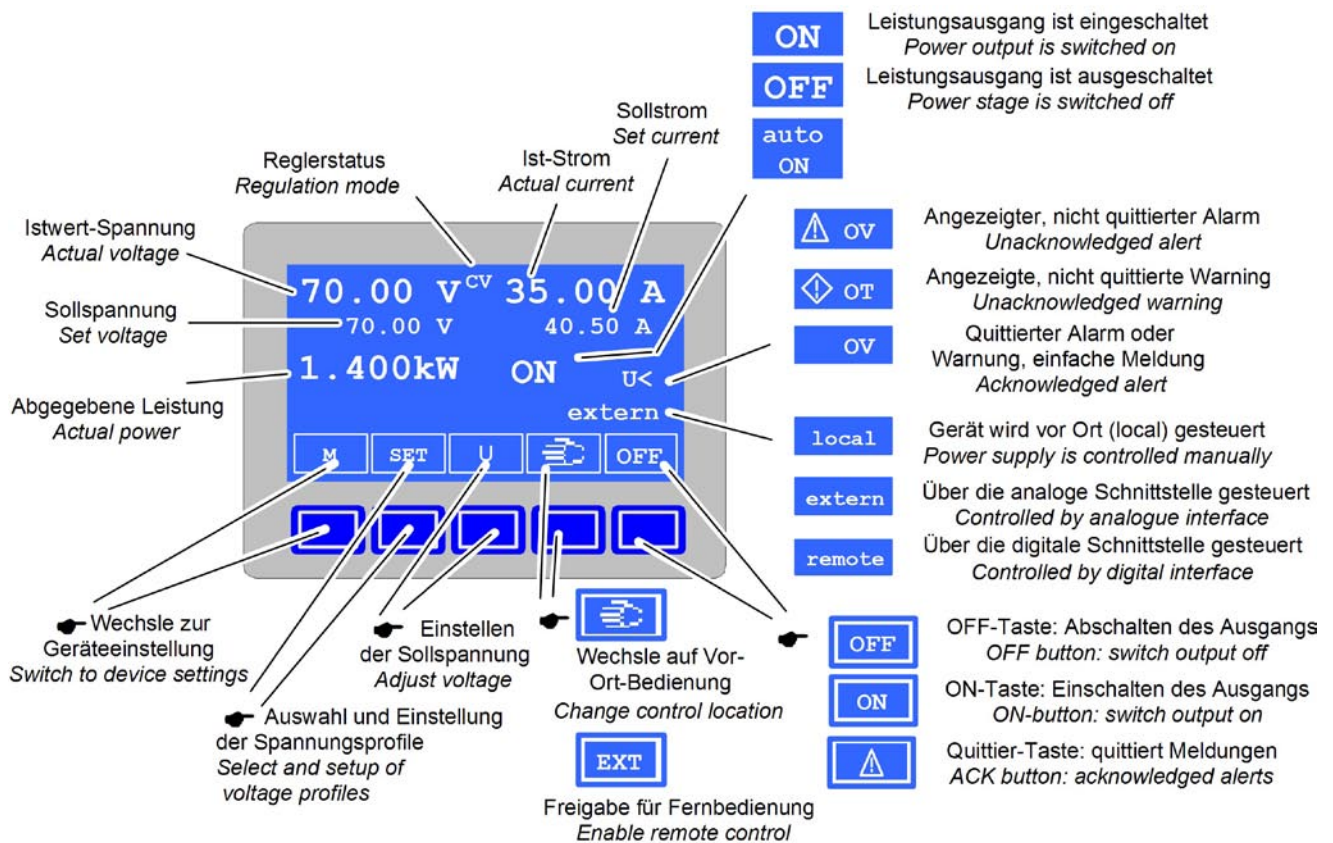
ON
Leistungsausgang ist eingeschaltet
*Power output is switched on*

OFF
Leistungsausgang ist ausgeschaltet
*Power stage is switched off*

auto ON

Sollstrom
*Set current*

Ist-Strom
*Actual current*

Reglerstatus
*Regulation mode*

Istwert-Spannung
*Actual voltage*

Sollspannung
*Set voltage*

Abgegebene Leistung
*Actual power*

70.00 V$^{CV}$ 35.00 A
70.00 V 40.50 A
1.400kW ON U<
extern

M SET U OFF

OV
Angezeigter, nicht quittierter Alarm
*Unacknowledged alert*

OT
Angezeigte, nicht quittierte Warning
*Unacknowledged warning*

OV
Quittierter Alarm oder Warnung, einfache Meldung
*Acknowledged alert*

local
Gerät wird vor Ort (local) gesteuert
*Power supply is controlled manually*

extern
Über die analoge Schnittstelle gesteuert
*Controlled by analogue interface*

remote
Über die digitale Schnittstelle gesteuert
*Controlled by digital interface*

Wechsle zur Geräteeinstellung
*Switch to device settings*

Auswahl und Einstellung der Spannungsprofile
*Select and setup of voltage profiles*

Einstellen der Sollspannung
*Adjust voltage*

Wechsle auf Vor-Ort-Bedienung
*Change control location*

EXT
Freigabe für Fernbedienung
*Enable remote control*

OFF
OFF-Taste: Abschalten des Ausgangs
*OFF button: switch output off*

ON
ON-Taste: Einschalten des Ausgangs
*ON-button: switch output on*

Quittier-Taste: quittiert Meldungen
*ACK button: acknowledged alerts*